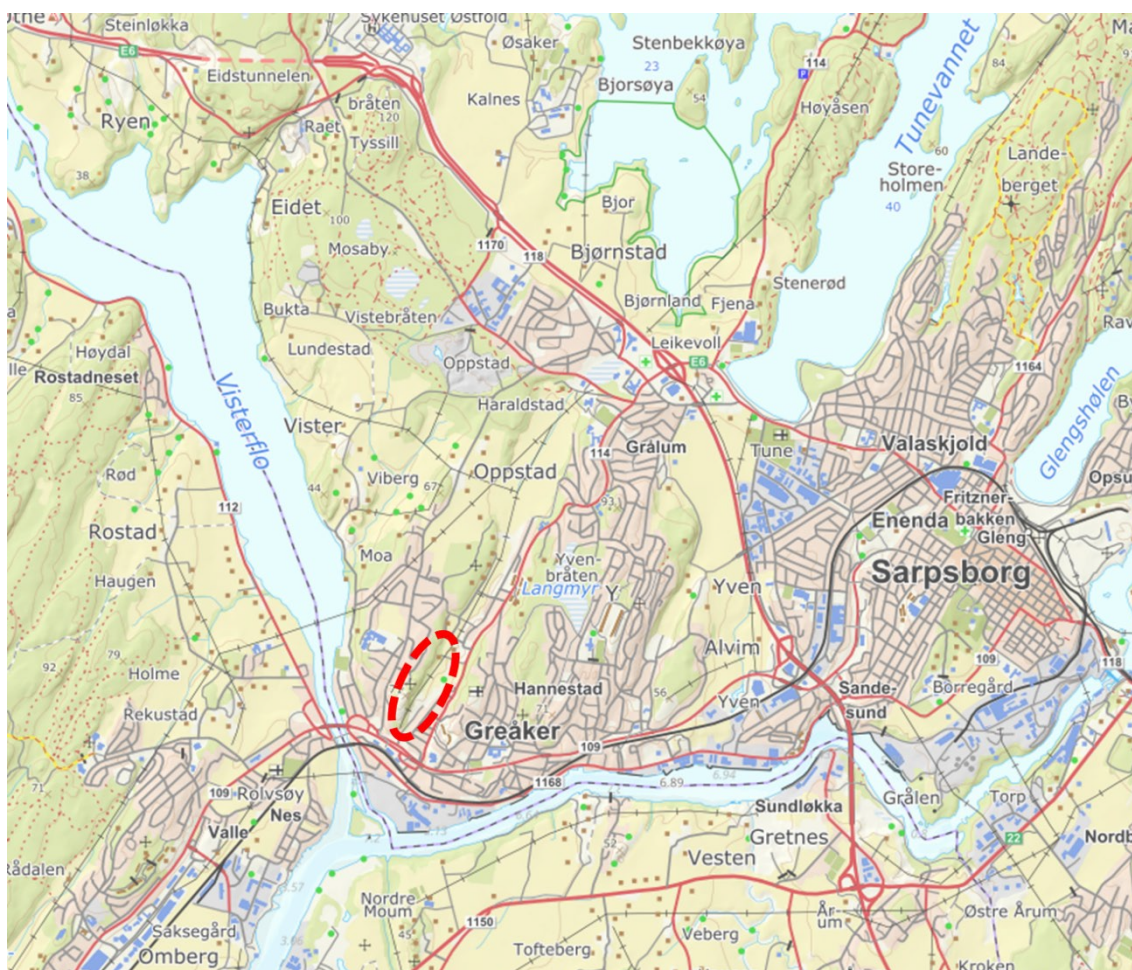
othe
Steinløkka
Sykehuset Østfold
Øsaker
Stenbekkøya
23
Bjorsøya
54
114
Høyåsen
Tunevannet
Ma
84
E6
Eidstunnelen
bråten
120
Kalnes
Ryen
Raet
Tyssill
Store-
holmen
60
40
Lande-
berget
38
Eidet
100
Bjor
Mosaby
1170
118
Bjørnstad
Stenerød
Bukta
Vistebråten
Bjørnland
Fjena
Høydal
Lundestad
Oppstad
Leikevoll
E6
Rav
lle
Rostadneset
1164
85
Visterflo
Haraldstad
Glengshølen
Vister
Grålum
Tune
Valaskjold
114
Rød
Viberg
67
Oppstad
Opsu
93
44
112
Fritzner-
Rostad
bakken
Enenda
Gleng
Yven-
Moa
bråten
Sarpsborg
Haugen
Langmyr
Y
Yven
Alvim
92
79
Holme
Hannestad
56
Sande-
109
Borregård
118
sund
Rekustad
Yven
Greaker
109
71
1168
109
Rolvsøy
6.89
6.94
Sundløkka
Grålen
Torp
Valle
Nes
Gretnes
22
Nordb
Vesten
rådalen
3.57
52
Nordre
Moum
1150
Saksegård
45
Ar-
um
Østre Årum
3.6
Omberg
Tofteberg
Veberg
Kroken